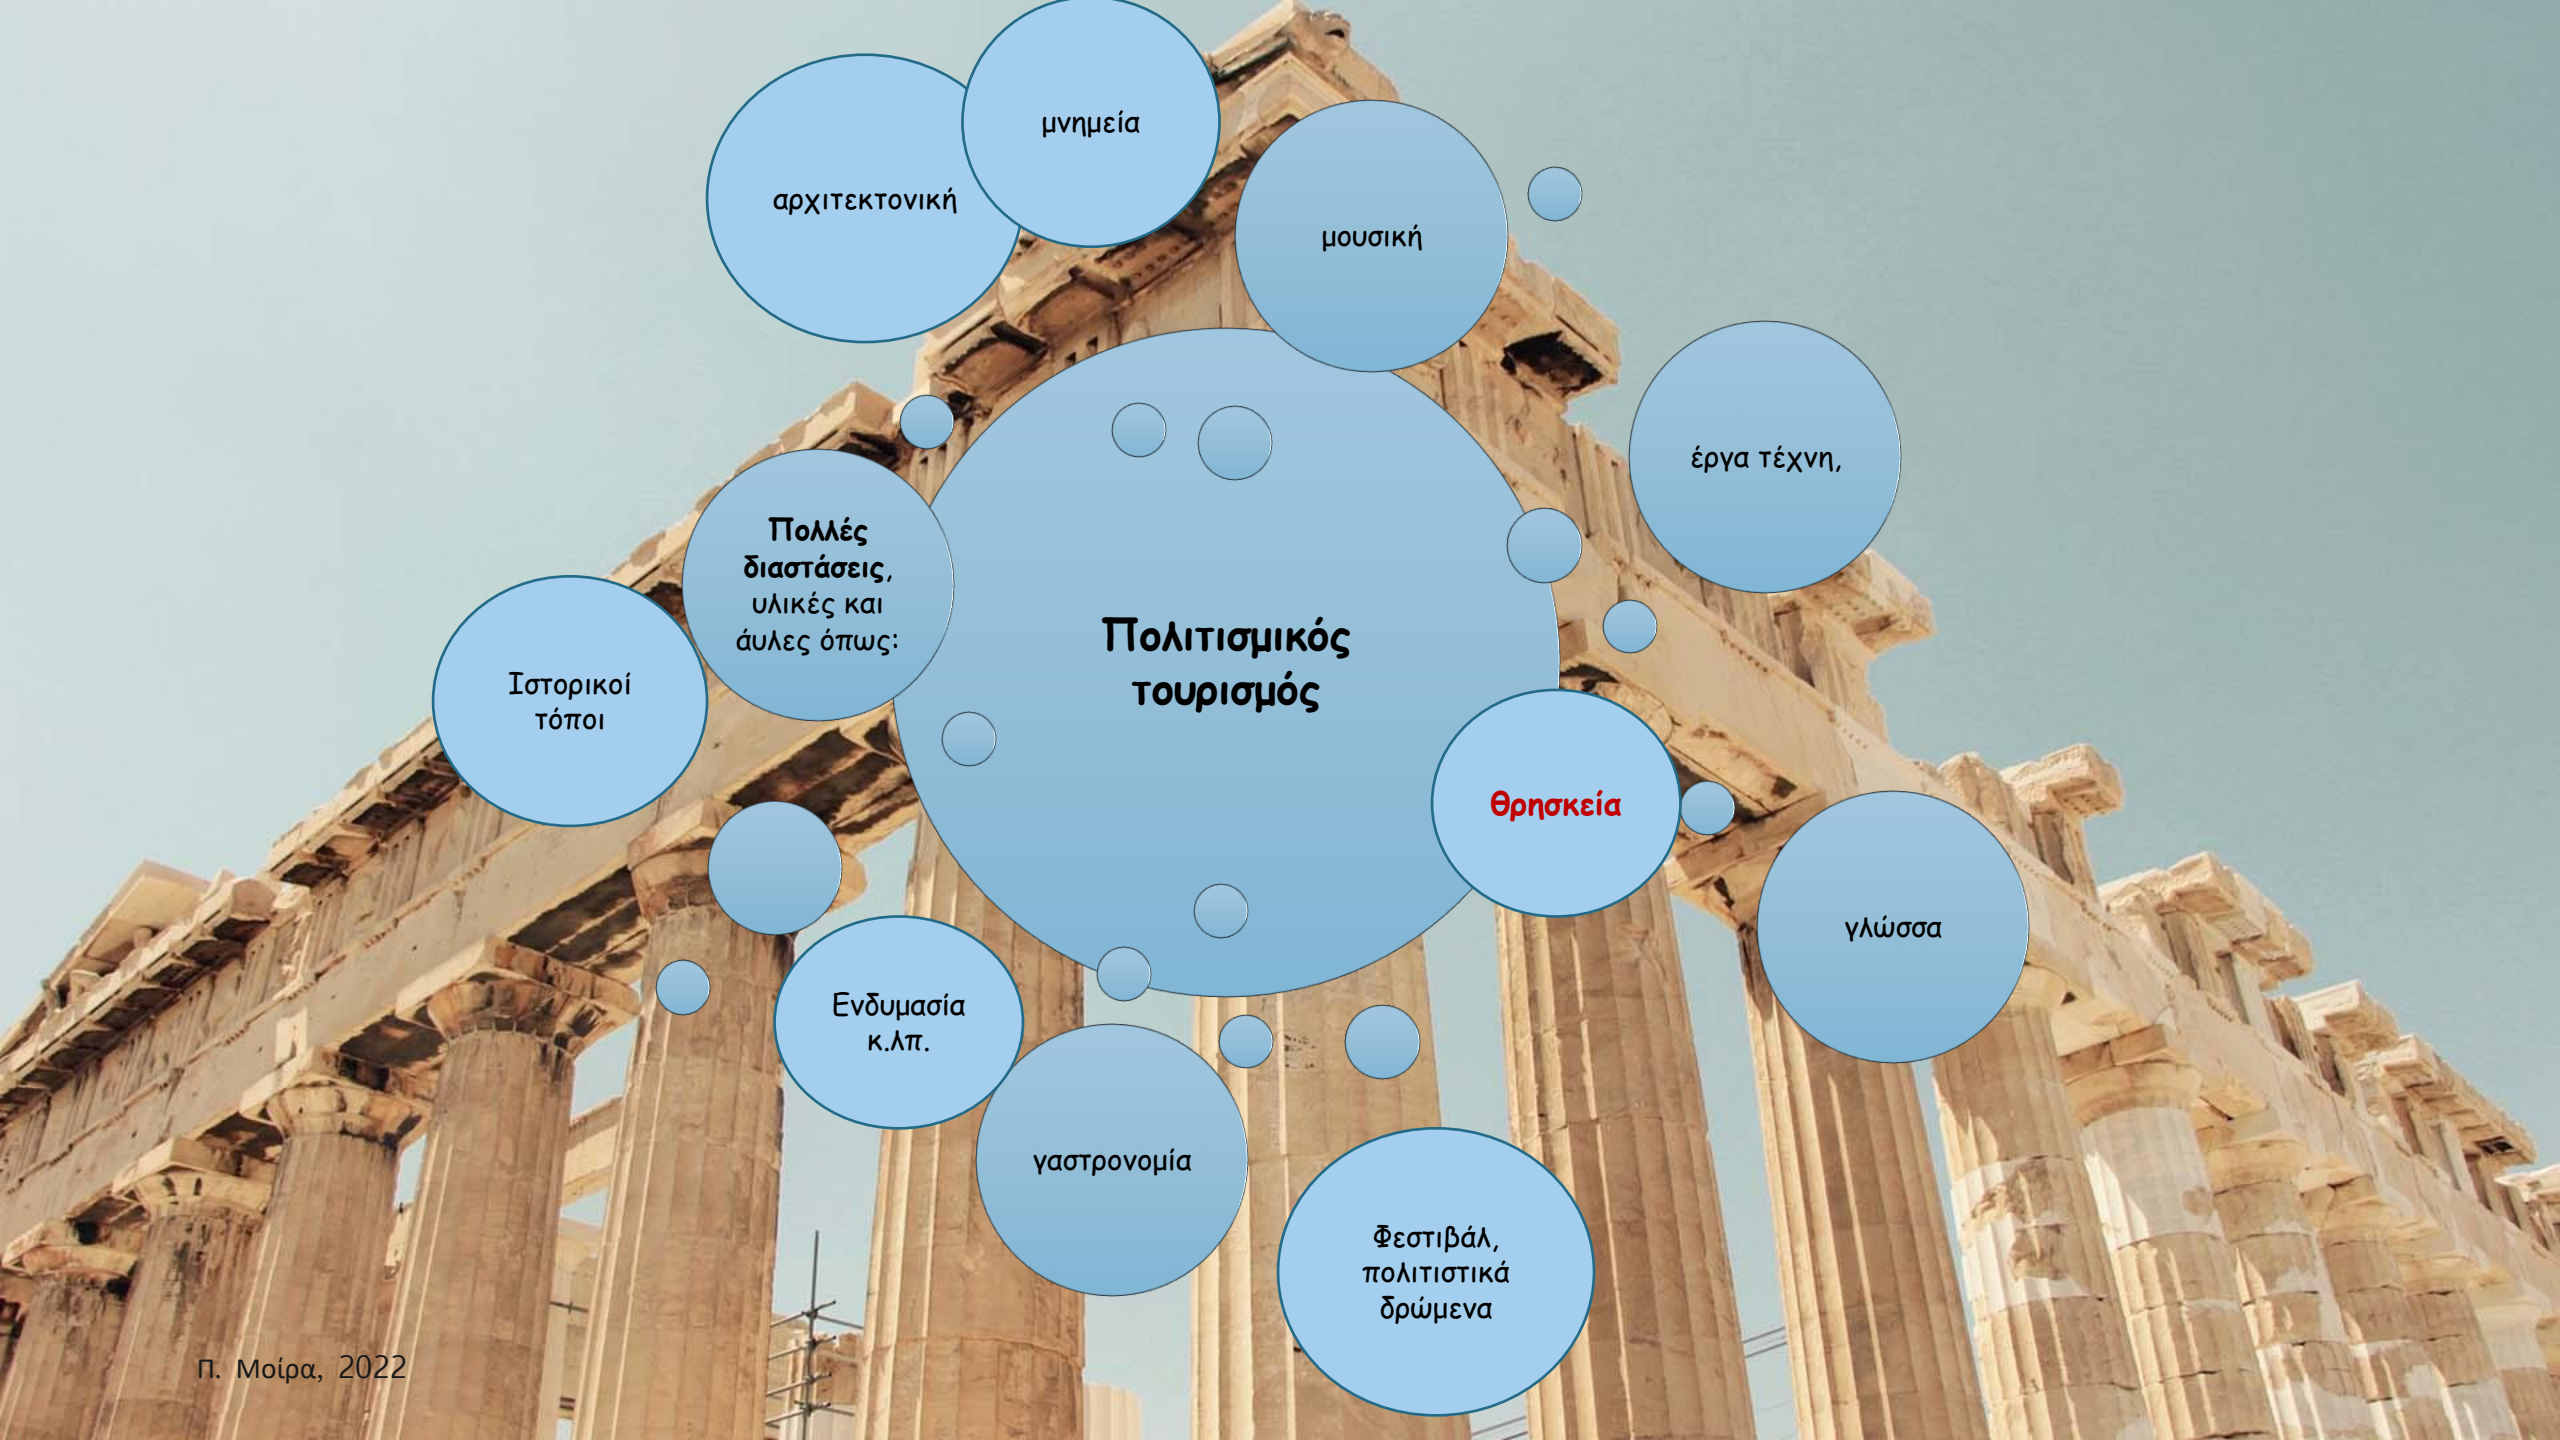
Πολιτισμικός τουρισμός

Πολλές διαστάσεις, υλικές και άυλες όπως:

αρχιτεκτονική

μνημεία

μουσική

έργα τέχνη,

Θρησκεία

γλώσσα

Φεστιβάλ, πολιτιστικά δρώμενα

γαστρονομία

Ενδυμασία κ.λπ.

Ιστορικοί τόποι

Π. Μοίρα, 2022